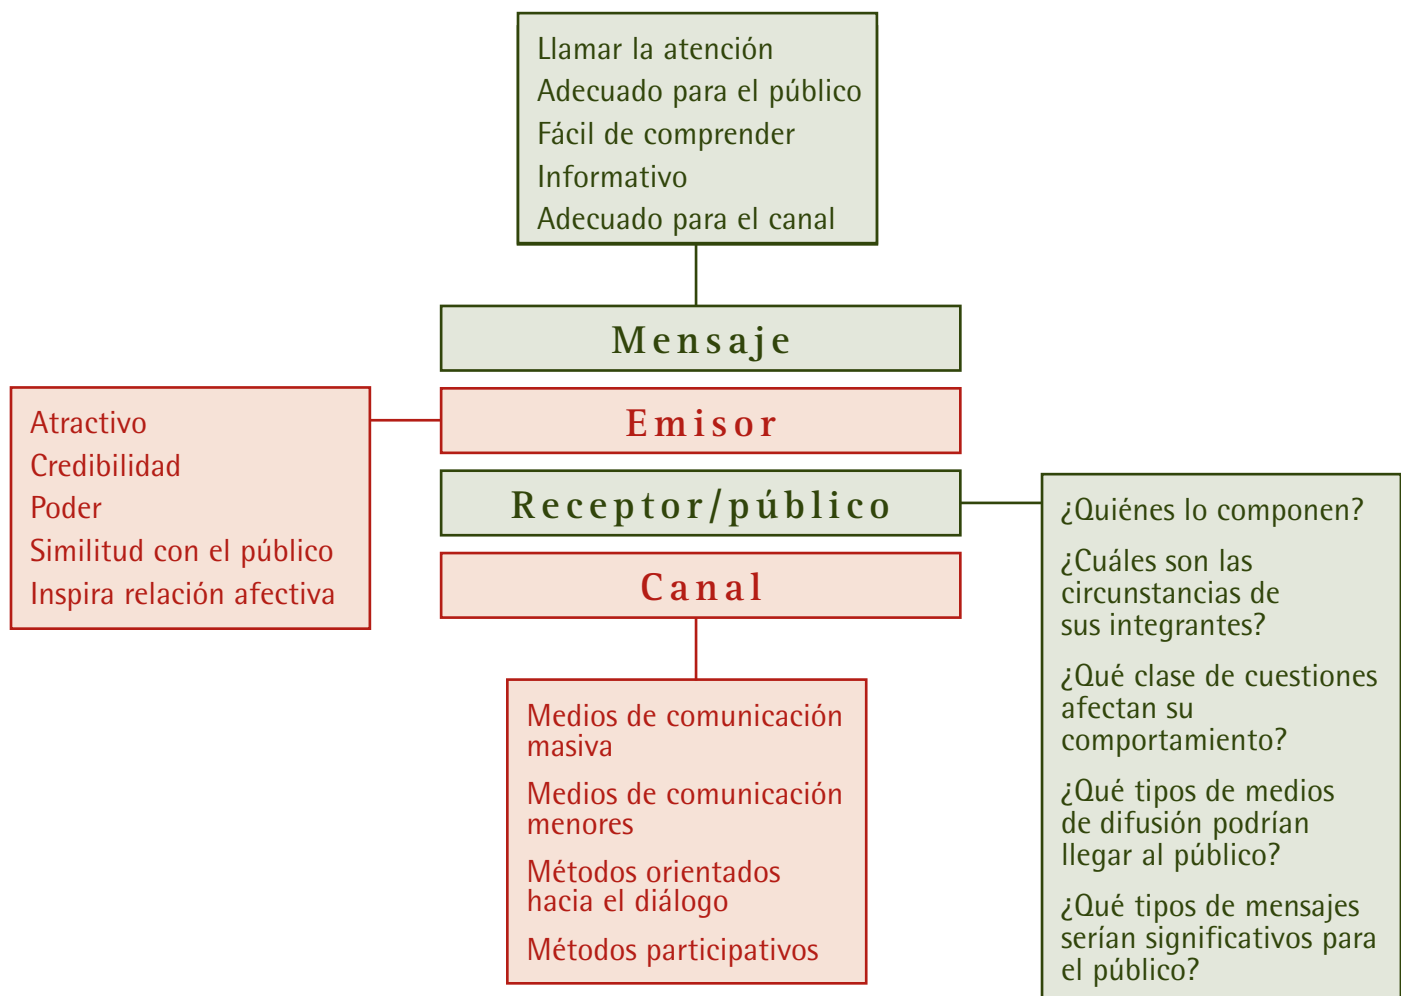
Llamar la atención
Adecuado para el público
Fácil de comprender
Informativo
Adecuado para el canal

Mensaje

Atractivo
Credibilidad
Poder
Similitud con el público
Inspira relación afectiva

Emisor

Receptor/público

¿Quiénes lo componen?

¿Cuáles son las circunstancias de sus integrantes?

¿Qué clase de cuestiones afectan su comportamiento?

¿Qué tipos de medios de difusión podrían llegar al público?

¿Qué tipos de mensajes serían significativos para el público?

Canal

Medios de comunicación masiva

Medios de comunicación menores

Métodos orientados hacia el diálogo

Métodos participativos